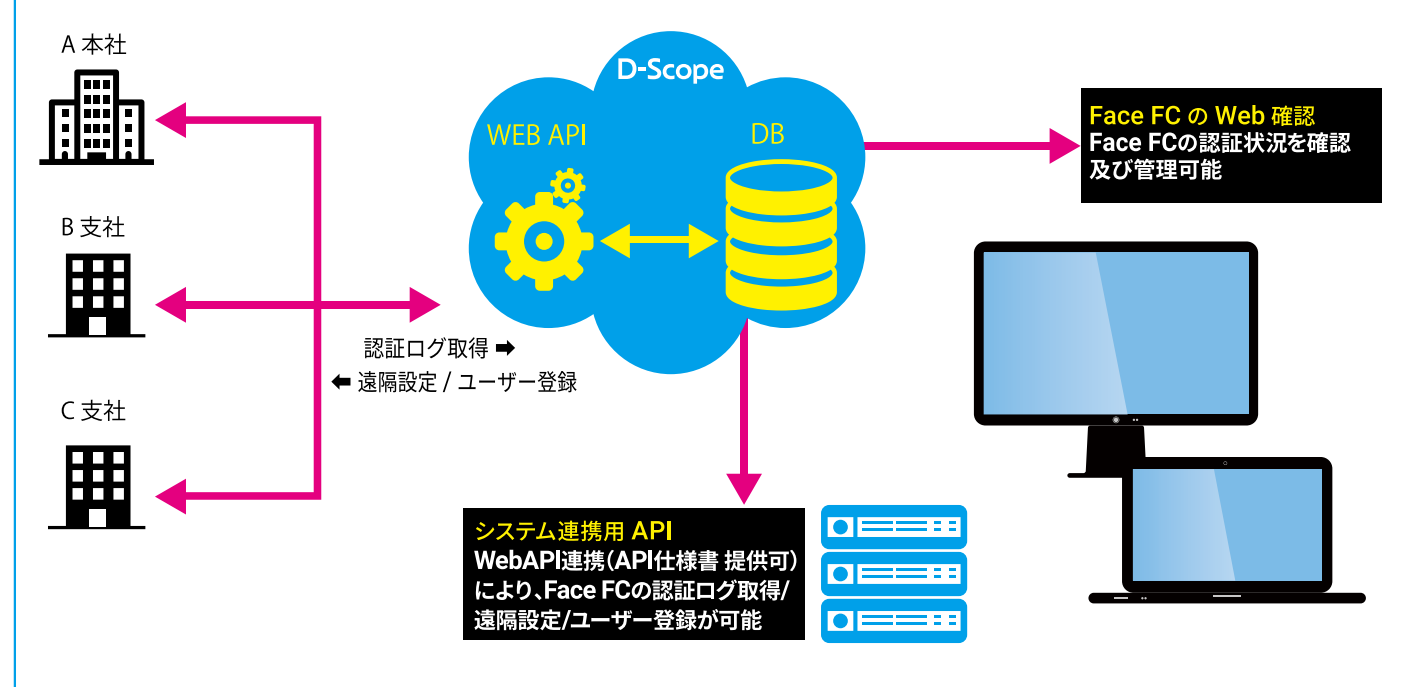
A 本社

B 支社

C 支社

D-Scope

WEB API

DB

認証ログ取得 ➡

⬅ 遠隔設定 / ユーザー登録

Face FC の Web 確認
Face FCの認証状況を確認及び管理可能

システム連携用 API
WebAPI連携(API仕様書 提供可)により、Face FCの認証ログ取得/遠隔設定/ユーザー登録が可能